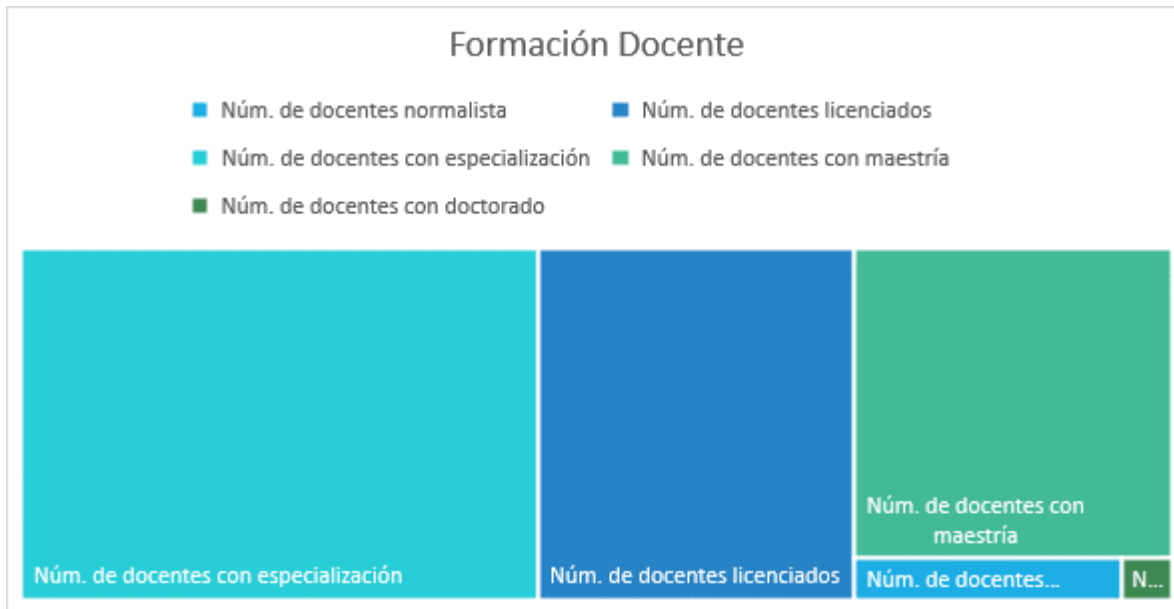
Formación Docente

Núm. de docentes normalista
Núm. de docentes licenciados
Núm. de docentes con especialización
Núm. de docentes con maestría
Núm. de docentes con doctorado

Núm. de docentes con especialización

Núm. de docentes licenciados

Núm. de docentes con maestría

Núm. de docentes...

N...